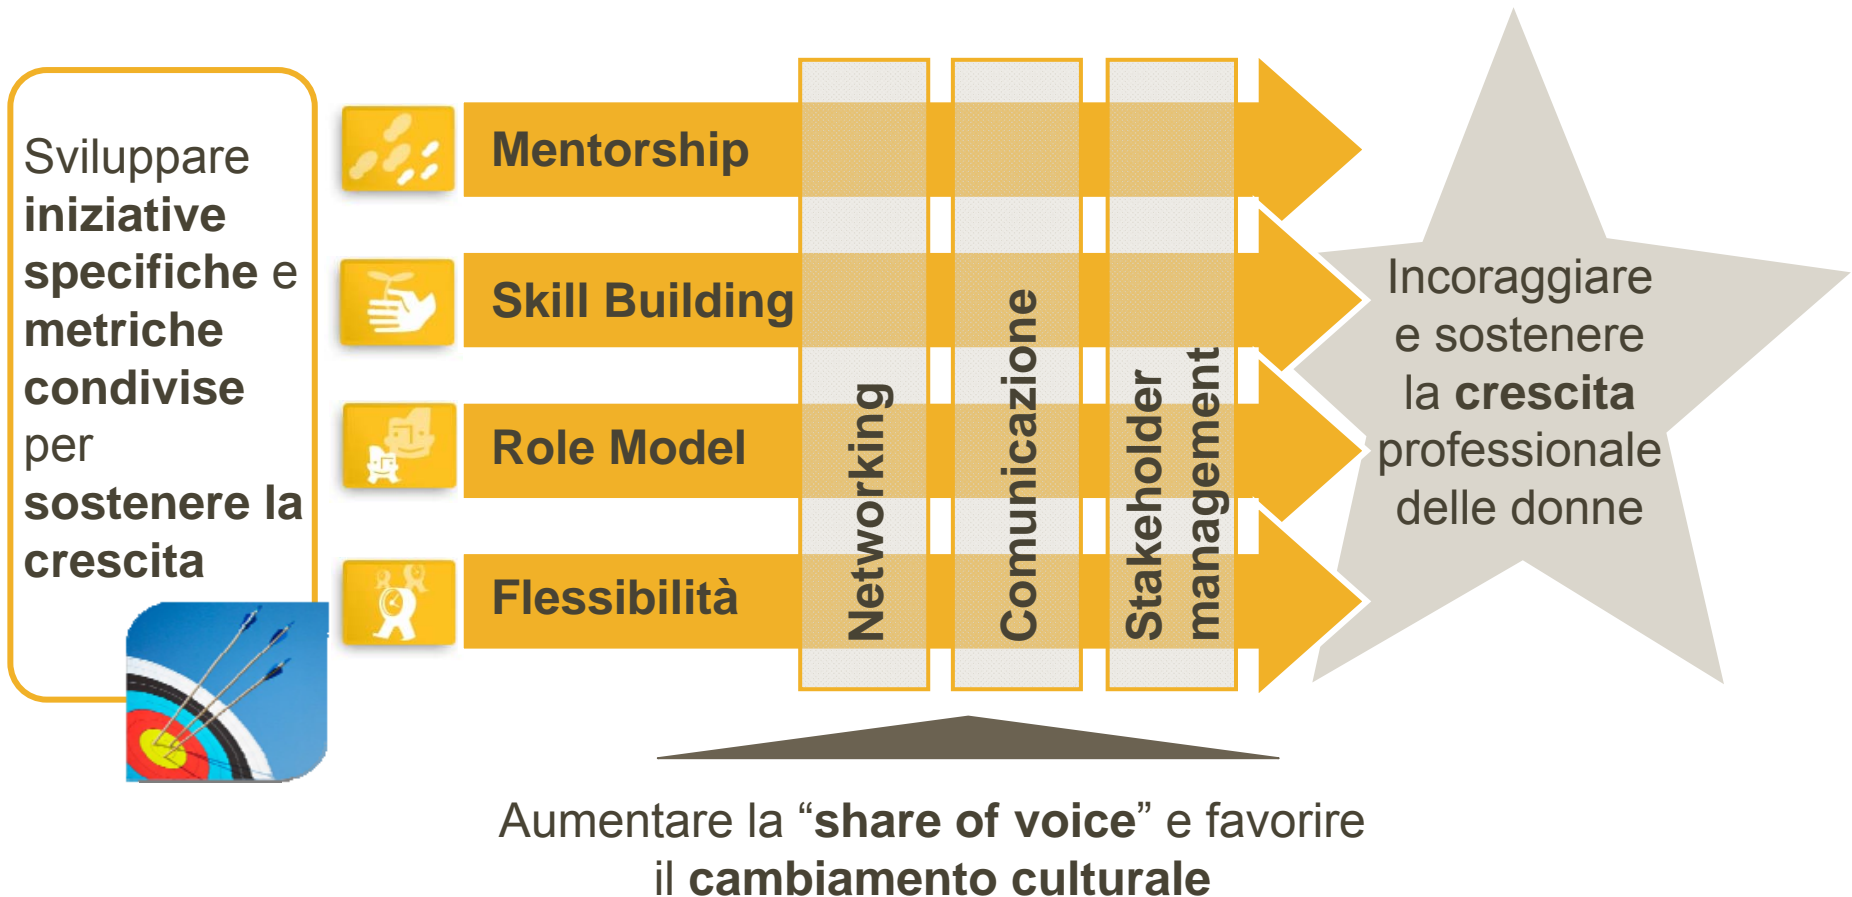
Sviluppare **iniziative specifiche** e **metriche condivise** per **sostenere la crescita**

Mentorship

Skill Building

Role Model

Flessibilità

Networking

Comunicazione

Stakeholder management

Incoraggiare e sostenere la **crescita** professionale delle donne

Aumentare la “**share of voice**” e favorire il **cambiamento culturale**